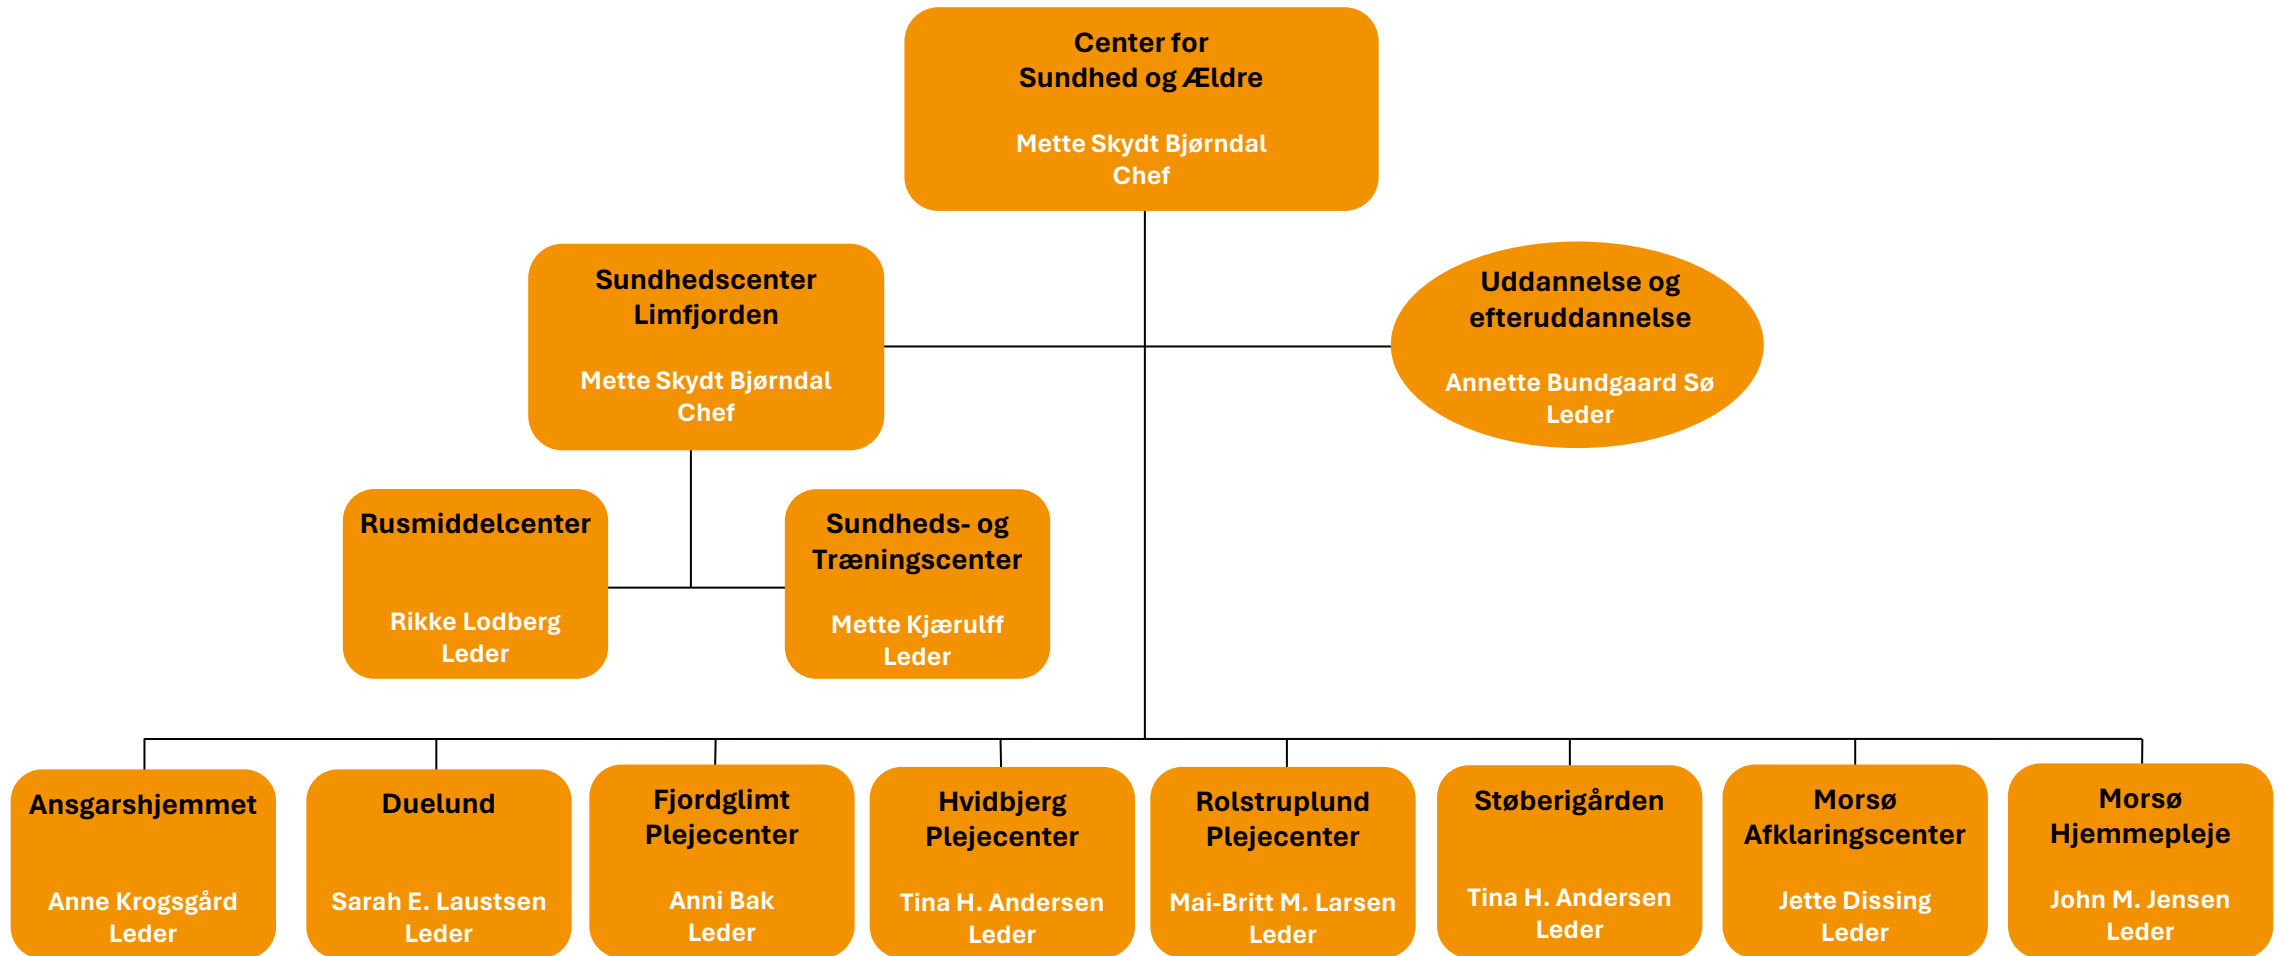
Center for Sundhed og Ældre

Mette Skydt Bjørndal
Chef

Sundhedscenter Limfjorden

Mette Skydt Bjørndal
Chef

Uddannelse og efteruddannelse

Annette Bundgaard Sø
Leder

Rusmiddelcenter

Rikke Lodberg
Leder

Sundheds- og Træningscenter

Mette Kjærulff
Leder

Ansgarshjemmet

Anne Krogsgård
Leder

Duelund

Sarah E. Laustsen
Leder

Fjordglimt Plejecenter

Anni Bak
Leder

Hvidbjerg Plejecenter

Tina H. Andersen
Leder

Rolstruplund Plejecenter

Mai-Britt M. Larsen
Leder

Støberigården

Tina H. Andersen
Leder

Morsø Afklaringscenter

Jette Dissing
Leder

Morsø Hjemmepleje

John M. Jensen
Leder